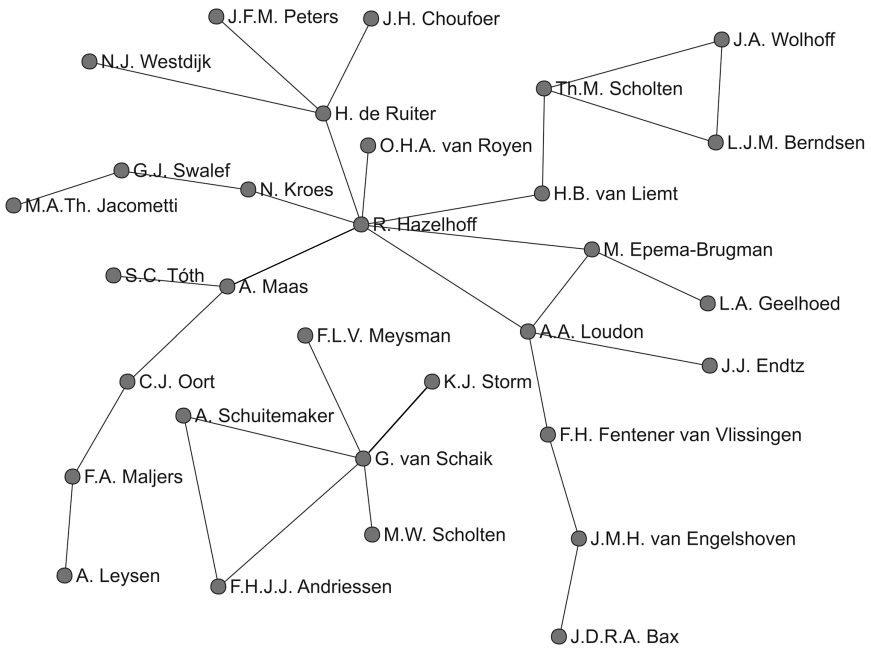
J.F.M. Peters
J.H. Choufoer
N.J. Westdijk
H. de Ruiter
Th.M. Scholten
J.A. Wolhoff
L.J.M. Berndsen
O.H.A. van Royen
G.J. Swalef
N. Kroes
M.A.Th. Jacometti
H.B. van Liemt
R. Hazelhoff
M. Epema-Brugman
S.C. Tóth
A. Maas
L.A. Geelhoed
F.L.V. Meysman
A.A. Loudon
J.J. Endtz
C.J. Oort
K.J. Storm
A. Schuitemaker
F.H. Fentener van Vlissingen
G. van Schaik
F.A. Maljers
M.W. Scholten
J.M.H. van Engelshoven
A. Leysen
F.H.J.J. Andriessen
J.D.R.A. Bax